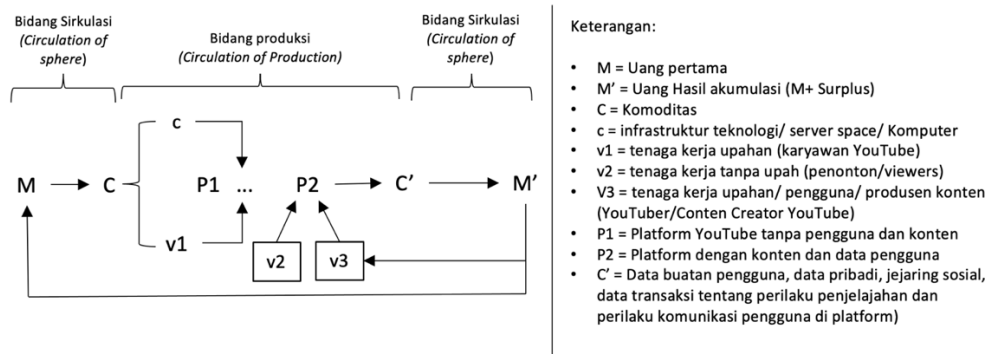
Bidang Sirkulasi
(Circulation of sphere)

Bidang produksi
(Circulation of Production)

Bidang Sirkulasi
(Circulation of sphere)

c

M → C

P1 ... P2 → C' → M'

v1

v2

v3

Keterangan:

- M = Uang pertama
- M' = Uang Hasil akumulasi (M+ Surplus)
- C = Komoditas
- c = infrastruktur teknologi/ server space/ Komputer
- v1 = tenaga kerja upahan (karyawan YouTube)
- v2 = tenaga kerja tanpa upah (penonton/viewers)
- V3 = tenaga kerja upahan/ pengguna/ produsen konten (YouTuber/Conten Creator YouTube)
- P1 = Platform YouTube tanpa pengguna dan konten
- P2 = Platform dengan konten dan data pengguna
- C' = Data buatan pengguna, data pribadi, jejaring sosial, data transaksi tentang perilaku penjelajahan dan perilaku komunikasi pengguna di platform)